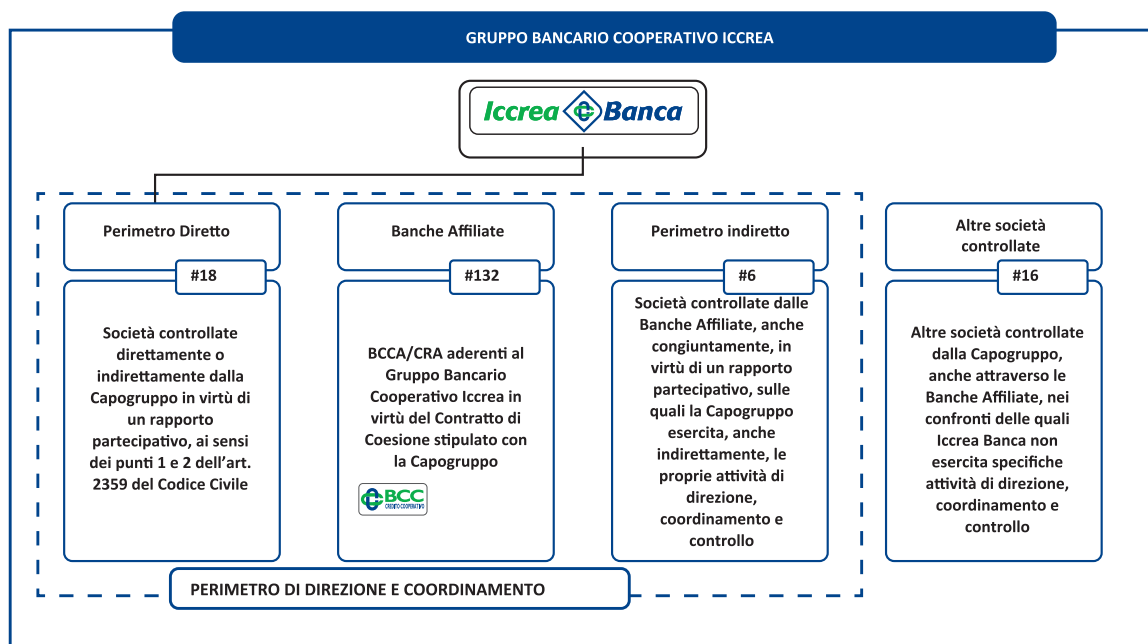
GRUPPO BANCARIO COOPERATIVO ICCREA

Iccrea Banca

Perimetro Diretto

#18

Società controllate direttamente o indirettamente dalla Capogruppo in virtù di un rapporto partecipativo, ai sensi dei punti 1 e 2 dell'art. 2359 del Codice Civile

Banche Affiliate

#132

BCCA/CRA aderenti al Gruppo Bancario Cooperativo Iccrea in virtù del Contratto di Coesione stipulato con la Capogruppo

BCC CREDITO COOPERATIVO

Perimetro indiretto

#6

Società controllate dalle Banche Affiliate, anche congiuntamente, in virtù di un rapporto partecipativo, sulle quali la Capogruppo esercita, anche indirettamente, le proprie attività di direzione, coordinamento e controllo

Altre società controllate

#16

Altre società controllate dalla Capogruppo, anche attraverso le Banche Affiliate, nei confronti delle quali Iccrea Banca non esercita specifiche attività di direzione, coordinamento e controllo

PERIMETRO DI DIREZIONE E COORDINAMENTO